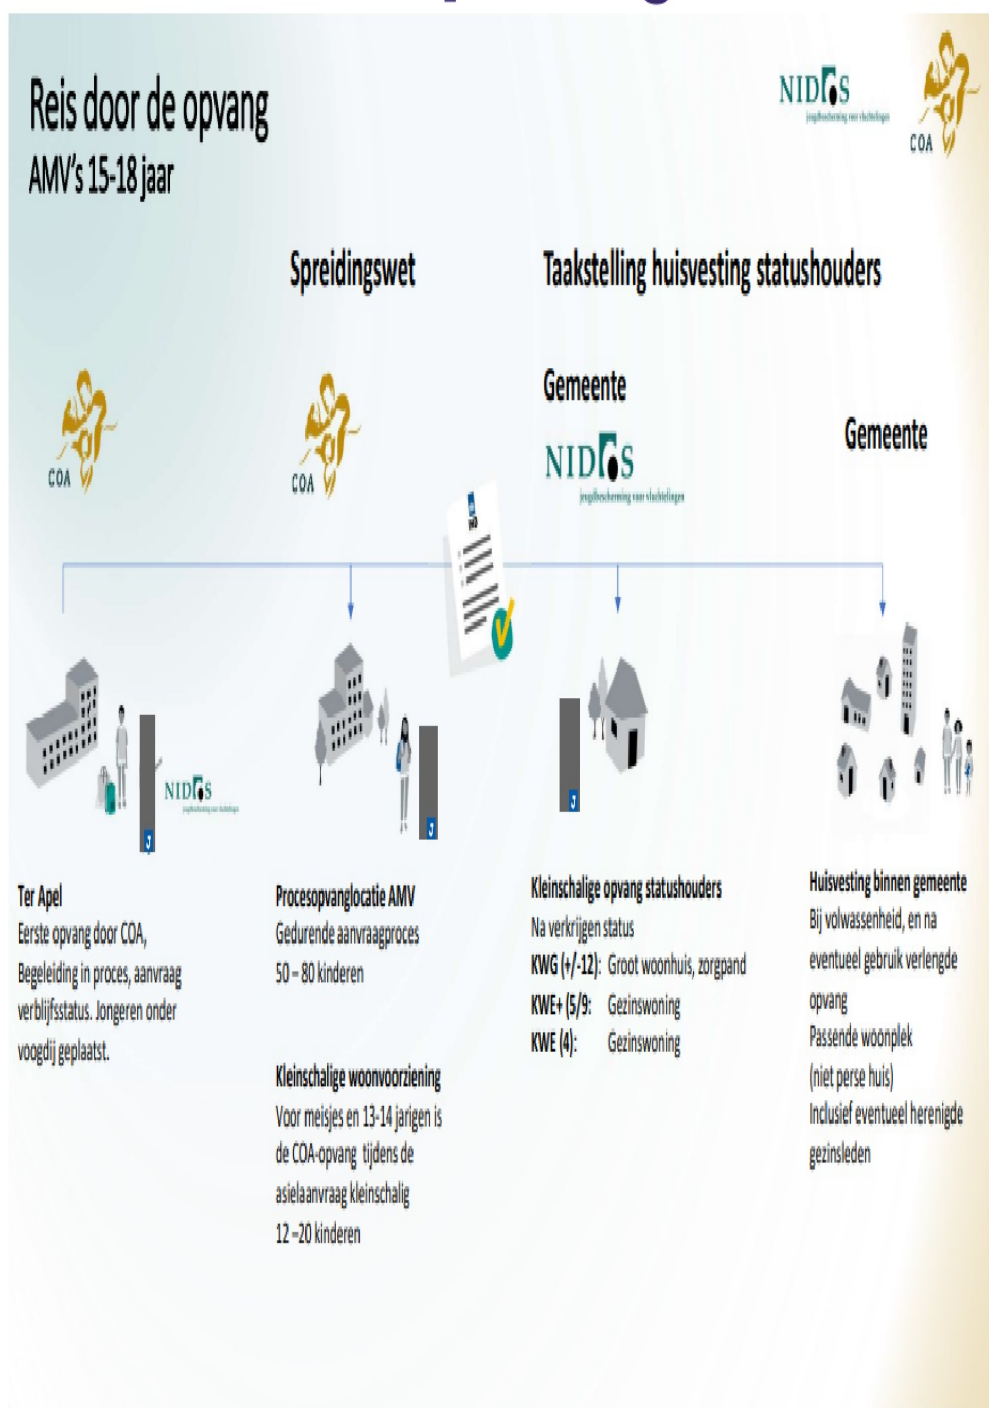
Reis door de opvang
AMV's 15-18 jaar

NIDOS
jeugdbescherming voor vluchtelingen

COA

Spreidingswet

Taakstelling huisvesting statushouders

Gemeente

NIDOS
jeugdbescherming voor vluchtelingen

Gemeente

COA

COA

NIDOS

Ter Apel
Eerste opvang door COA, Begeleiding in proces, aanvraag verblijfsstatus. Jongeren onder voogdij geplaatst.

Procesopvanglocatie AMV
Gedurende aanvraagproces
50 – 80 kinderen

Kleinschalige woonvoorziening
Voor meisjes en 13-14 jarigen is de COA-opvang tijdens de asielaanvraag kleinschalig
12 – 20 kinderen

Kleinschalige opvang statushouders
Na verkrijgen status
KWG (+/-12): Groot woonhuis, zorgpand
KWE+ (5/9: Gezinswoning
KWE (4): Gezinswoning

Huisvesting binnen gemeente
Bij volwassenheid, en na eventueel gebruik verlengde opvang
Passende woonplek (niet perse huis)
Inclusief eventueel herenigde gezinsleden